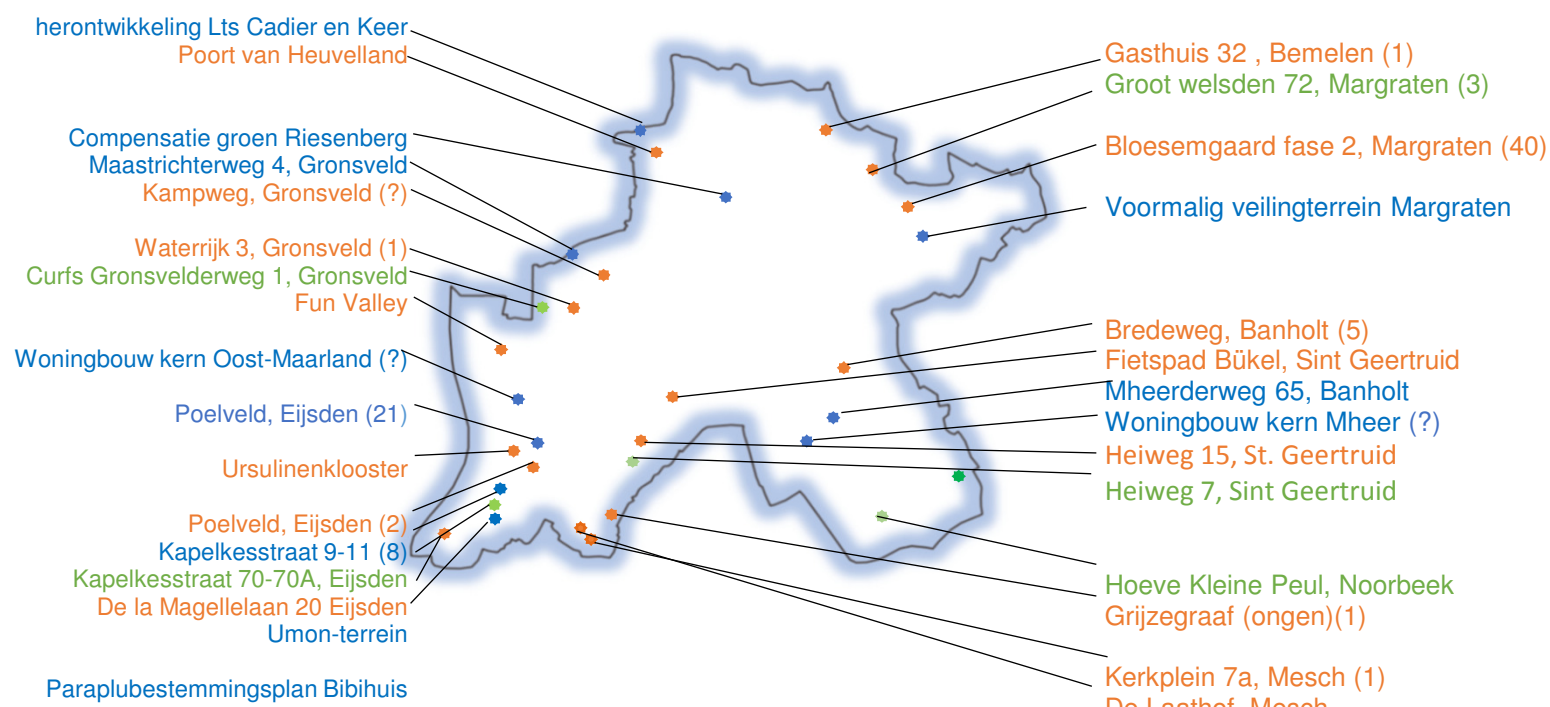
herontwikkeling Lts Cadier en Keer
Poort van Heuvelland

Compensatie groen Riesenberg
Maastrichterweg 4, Gronsveld
Kampweg, Gronsveld (?)

Waterrijk 3, Gronsveld (1)
Curfs Gronsvelderweg 1, Gronsveld
Fun Valley

Woningbouw kern Oost-Maarland (?)

Poelveld, Eijsden (21)

Ursulinenklooster

Poelveld, Eijsden (2)
Kapelkesstraat 9-11 (8)
Kapelkesstraat 70-70A, Eijsden
De la Magellelaan 20 Eijsden
Umon-terrein

Paraplubestemmingsplan Bibihuis

Gasthuis 32 , Bemelen (1)
Groot welsden 72, Margraten (3)

Bloesemgaard fase 2, Margraten (40)

Voormalig veilingterrein Margraten

Bredeweg, Banholt (5)
Fietspad Bükel, Sint Geertruid
Mheerderweg 65, Banholt
Woningbouw kern Mheer (?)
Heiweg 15, St. Geertruid
Heiweg 7, Sint Geertruid

Hoeve Kleine Peul, Noorbeek
Grijzegraaf (ongen)(1)

Kerkplein 7a, Mesch (1)
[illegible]